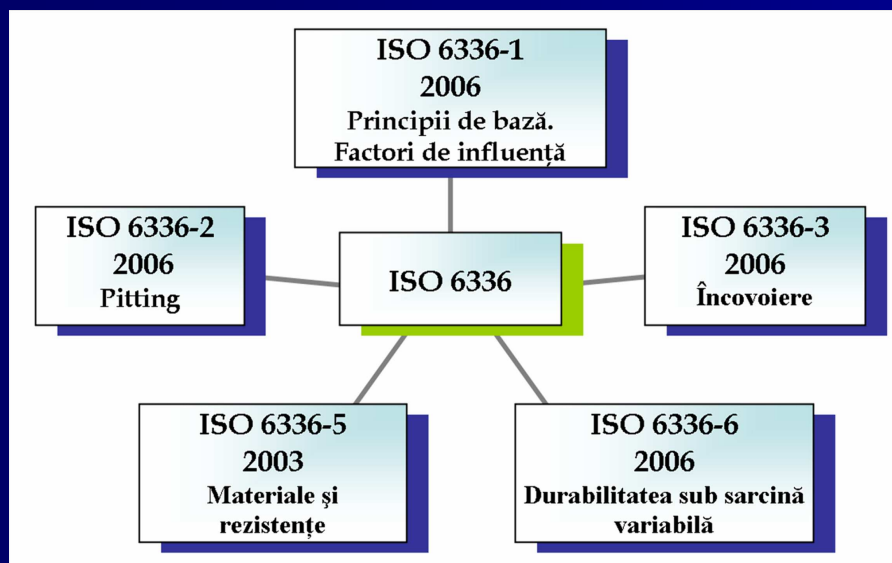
ISO 6336-1
2006
Principii de bază.
Factori de influență

ISO 6336-2
2006
Pitting

ISO 6336

ISO 6336-3
2006
Încovoiere

ISO 6336-5
2003
Materiale şi rezistențe

ISO 6336-6
2006
Durabilitatea sub sarcină variabilă